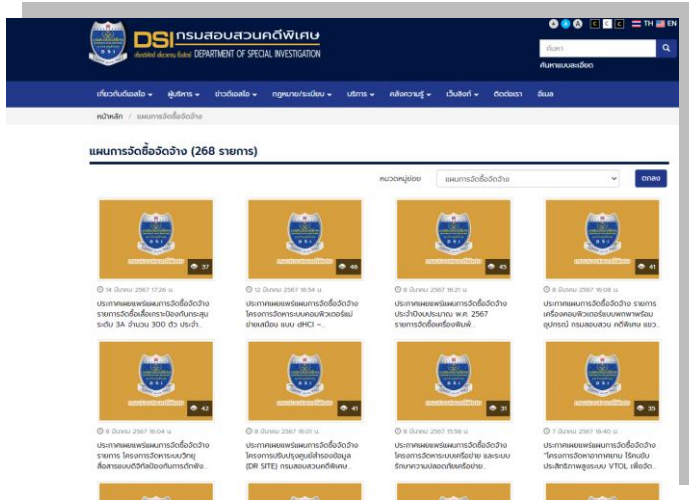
DSI กรมสอบสวนคดีพิเศษ DEPARTMENT OF SPECIAL INVESTIGATION

TH EN

ค้นหา

ค้นหาแบบละเอียด

เกี่ยวกับดีเอสไอ ผู้บริหาร ข่าวดีเอสไอ กฎหมาย/ระเบียบ บริการ คลังความรู้ เว็บลิงก์ ติดต่อเรา อีเมล

หน้าหลัก / แผนการจัดซื้อจัดจ้าง

แผนการจัดซื้อจัดจ้าง (268 รายการ)

หมวดหมู่ย่อย แผนการจัดซื้อจัดจ้าง ตกลง

37
14 มีนาคม 2567 17:26 น.
ประกาศเผยแพร่แผนการจัดซื้อจัดจ้าง รายการจัดซื้อเสื้อเกราะป้องกันกระสุน ระดับ 3A จำนวน 300 ตัว ประจำ...

46
12 มีนาคม 2567 16:54 น.
ประกาศเผยแพร่แผนการจัดซื้อจัดจ้าง โครงการจัดหาระบบคอมพิวเตอร์แม่ข่ายเสมือน แบบ dHCI -...

45
8 มีนาคม 2567 16:21 น.
ประกาศเผยแพร่แผนการจัดซื้อจัดจ้าง ประจำปีงบประมาณ พ.ศ. 2567 รายการจัดซื้อเครื่องพิมพ์...

41
8 มีนาคม 2567 16:08 น.
ประกาศเผยแพร่แผนการจัดซื้อจัดจ้าง รายการ เครื่องคอมพิวเตอร์แบบพกพาพร้อมอุปกรณ์ กรมสอบสวน คดีพิเศษ แขว...

42
8 มีนาคม 2567 16:04 น.
ประกาศเผยแพร่แผนการจัดซื้อจัดจ้าง รายการ โครงการจัดหาระบบวิทยุสื่อสารแบบดิจิทัลป้องกันการดักฟัง...

41
8 มีนาคม 2567 16:01 น.
ประกาศเผยแพร่แผนการจัดซื้อจัดจ้าง โครงการปรับปรุงศูนย์สำรองข้อมูล (DR SITE) กรมสอบสวนคดีพิเศษ...

31
8 มีนาคม 2567 15:58 น.
ประกาศเผยแพร่แผนการจัดซื้อจัดจ้าง โครงการจัดหาระบบเครือข่าย และระบบรักษาความปลอดภัยเครือข่าย...

35
7 มีนาคม 2567 16:40 น.
ประกาศเผยแพร่แผนการจัดซื้อจัดจ้าง "โครงการจัดหาอากาศยาน ไร้คนขับประสิทธิภาพสูงระบบ VTOL เพื่อจัด...